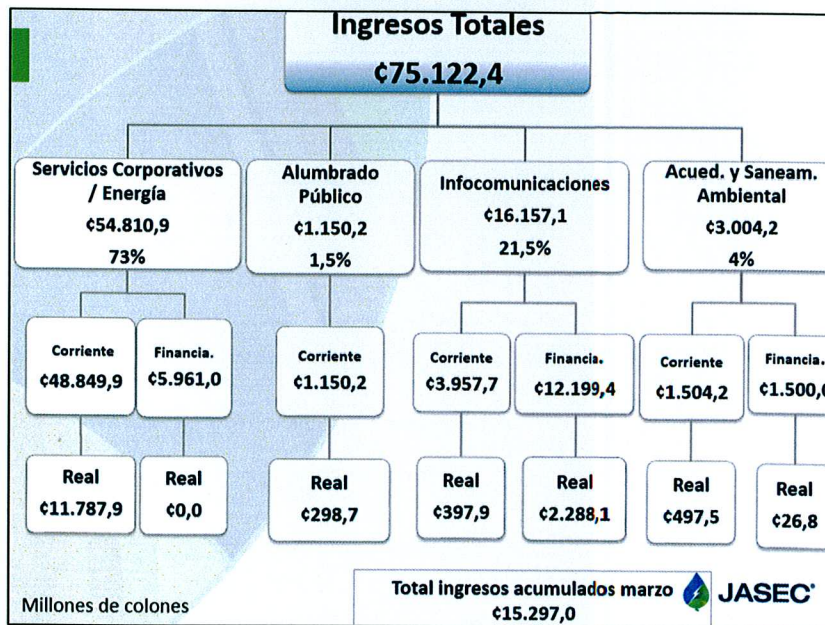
Ingresos Totales
¢75.122,4

Servicios Corporativos / Energía
¢54.810,9
73%

Alumbrado Público
¢1.150,2
1,5%

Infocomunicaciones
¢16.157,1
21,5%

Acued. y Saneam. Ambiental
¢3.004,2
4%

Corriente
¢48.849,9

Financia.
¢5.961,0

Corriente
¢1.150,2

Corriente
¢3.957,7

Financia.
¢12.199,4

Corriente
¢1.504,2

Financia.
¢1.500,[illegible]

Real
¢11.787,9

Real
¢0,0

Real
¢298,7

Real
¢397,9

Real
¢2.288,1

Real
¢497,5

Real
¢26,8

Millones de colones

Total ingresos acumulados marzo
¢15.297,0

JASEC